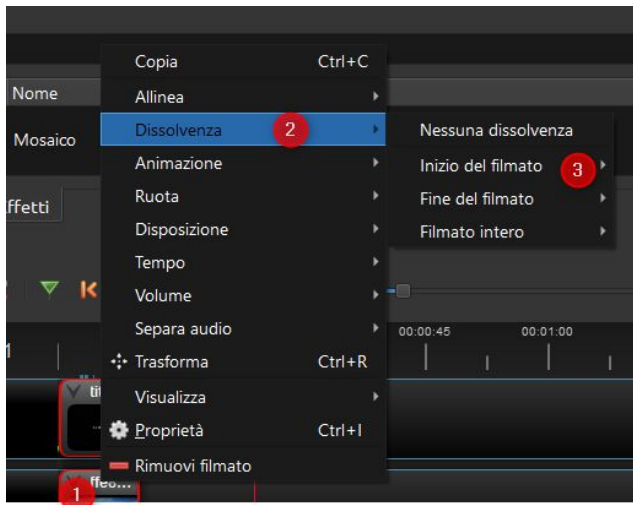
Nome
Mosaico
ffetti

Copia Ctrl+C
Allinea
Dissolvenza 2
Animazione
Ruota
Disposizione
Tempo
Volume
Separa audio
Trasforma Ctrl+R
Visualizza
Proprietà Ctrl+I
Rimuovi filmato

Nessuna dissolvenza
Inizio del filmato 3
Fine del filmato
Filmato intero

00:00:45
00:01:00

ti
ffe...
1